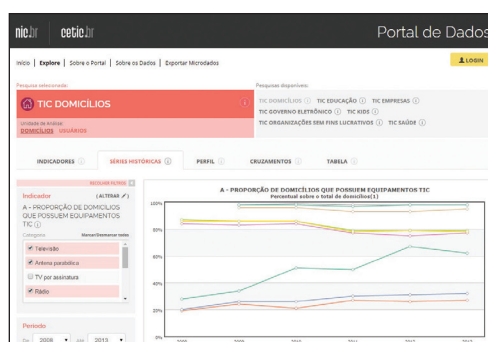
nic.br cetic.br

Portal de Dados

Início | Explore | Sobre o Portal | Sobre os Dados | Exportar Microdados

LOGIN

Pesquisa selecionada:

TIC DOMICÍLIOS

Unidade de análise:
DOMICÍLIOS USUÁRIOS

Pesquisas disponíveis:

TIC DOMICÍLIOS TIC EDUCAÇÃO TIC EMPRESAS
TIC GOVERNO ELETRÔNICO TIC KIDS
TIC ORGANIZAÇÕES SEM FINS LUCRATIVOS TIC SAÚDE

INDICADORES SÉRIES HISTÓRICAS PERFIL CRUZAMENTOS TABELA

RECOLHER FILTROS

Indicador (ALTERAR)

A - PROPORÇÃO DE DOMICÍLIOS QUE POSSUEM EQUIPAMENTOS TIC

Categorias Marcar/desmarcar todos

Televisão
Antena parabólica
TV por assinatura
Rádio

Período

De 2008 a 2013

A - PROPORÇÃO DE DOMICÍLIOS QUE POSSUEM EQUIPAMENTOS TIC
Percentual sobre o total de domicílios(1)

100%
80%
60%
40%
20%
0%

2008 2009 2010 2011 2012 2013